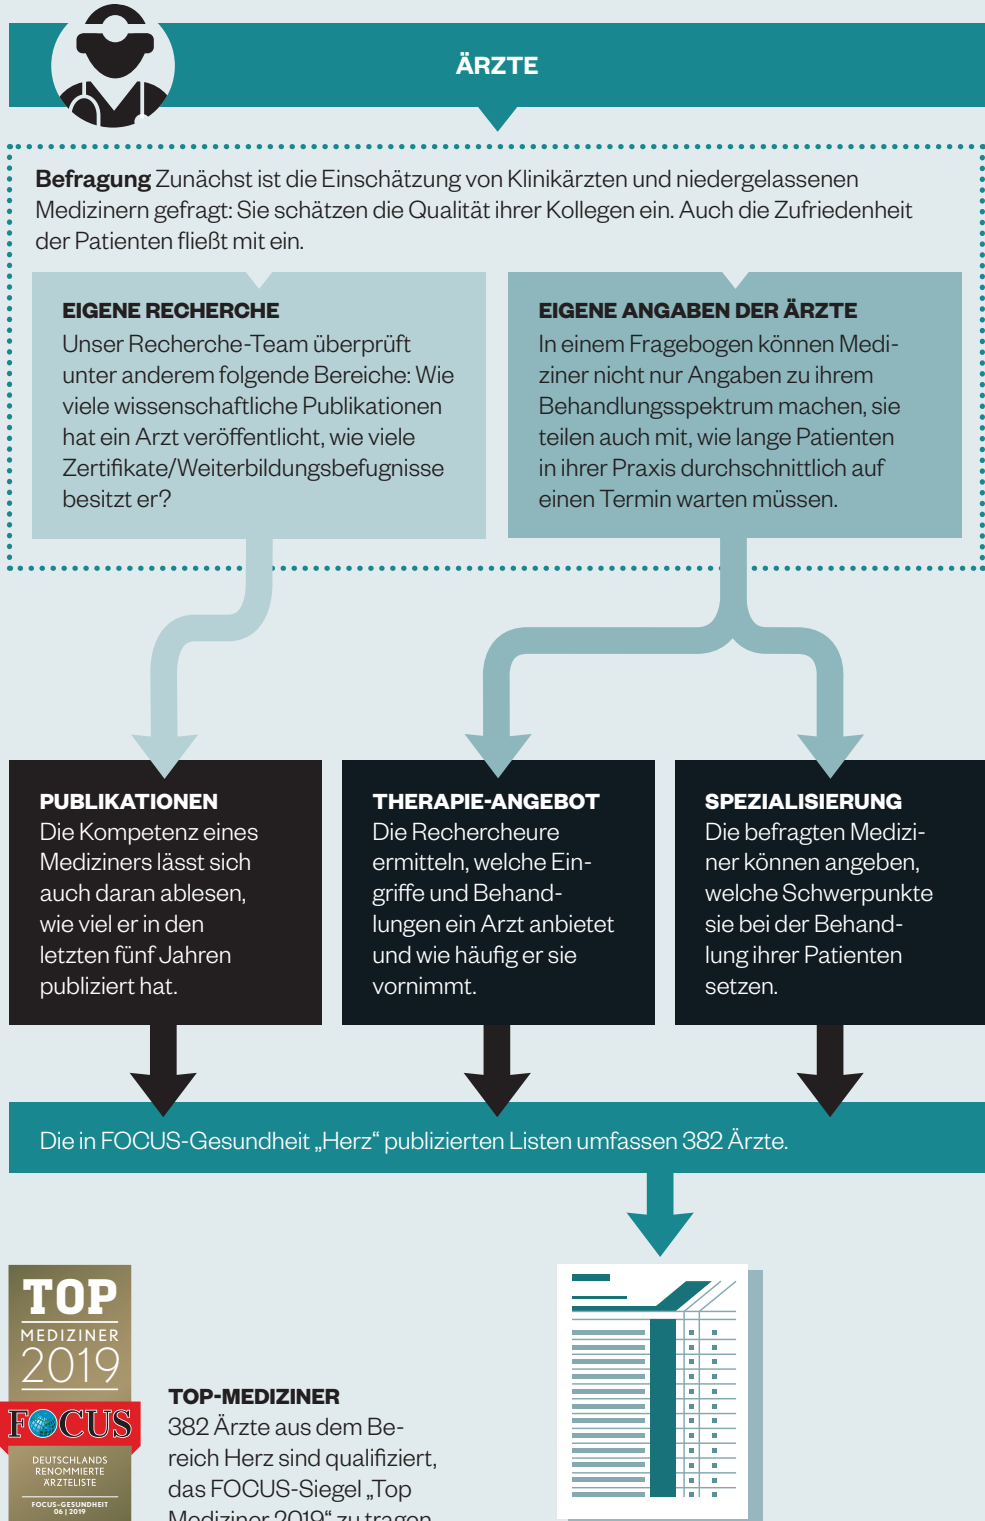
ÄRZTE

**Befragung** Zunächst ist die Einschätzung von Klinikärzten und niedergelassenen Medizinern gefragt: Sie schätzen die Qualität ihrer Kollegen ein. Auch die Zufriedenheit der Patienten fließt mit ein.

EIGENE RECHERCHE
Unser Recherche-Team überprüft unter anderem folgende Bereiche: Wie viele wissenschaftliche Publikationen hat ein Arzt veröffentlicht, wie viele Zertifikate/Weiterbildungsbefugnisse besitzt er?

EIGENE ANGABEN DER ÄRZTE
In einem Fragebogen können Mediziner nicht nur Angaben zu ihrem Behandlungsspektrum machen, sie teilen auch mit, wie lange Patienten in ihrer Praxis durchschnittlich auf einen Termin warten müssen.

PUBLIKATIONEN
Die Kompetenz eines Mediziners lässt sich auch daran ablesen, wie viel er in den letzten fünf Jahren publiziert hat.

THERAPIE-ANGEBOT
Die Rechercheure ermitteln, welche Eingriffe und Behandlungen ein Arzt anbietet und wie häufig er sie vornimmt.

SPEZIALISIERUNG
Die befragten Mediziner können angeben, welche Schwerpunkte sie bei der Behandlung ihrer Patienten setzen.

Die in FOCUS-Gesundheit „Herz“ publizierten Listen umfassen 382 Ärzte.

TOP
MEDIZINER
2019
FOCUS
DEUTSCHLANDS RENOMMIERTE ÄRZTELISTE
FOCUS-GESUNDHEIT 06 | 2019

TOP-MEDIZINER
382 Ärzte aus dem Bereich Herz sind qualifiziert, das FOCUS-Siegel „Top Mediziner 2019“ zu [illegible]